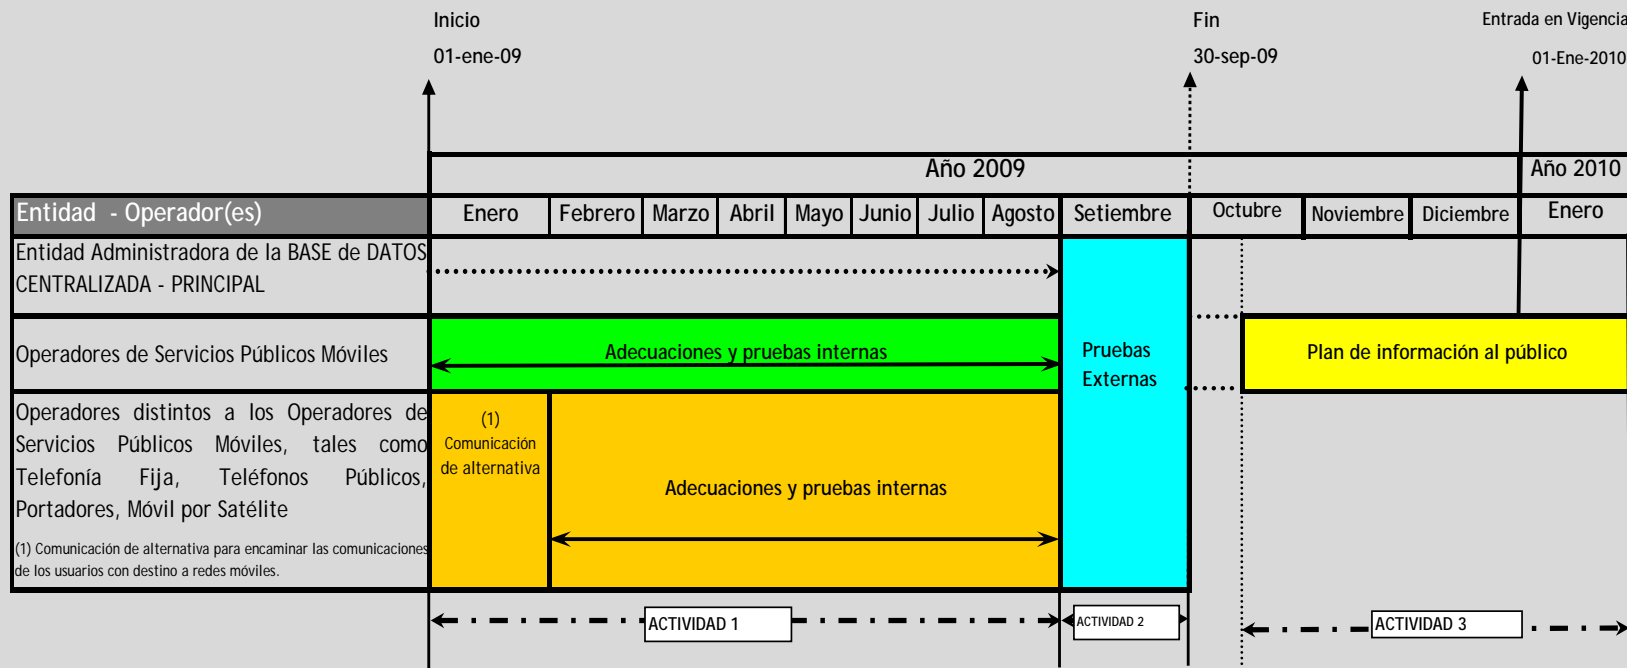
Inicio
01-ene-09

Fin
30-sep-09

Entrada en Vigencia
01-Ene-2010

| Entidad - Operador(es) | Año 2009 | | | | | | | | | | | | Año 2010 |
|---|---|---|---|---|---|---|---|---|---|---|---|---|---|
| | Enero | Febrero | Marzo | Abril | Mayo | Junio | Julio | Agosto | Setiembre | Octubre | Noviembre | Diciembre | Enero |
| Entidad Administradora de la BASE de DATOS CENTRALIZADA - PRINCIPAL | | | | | | | | | Pruebas Externas | | | | |
| Operadores de Servicios Públicos Móviles | Adecuaciones y pruebas internas | | | | | | | | | | Plan de información al público | | |
| Operadores distintos a los Operadores de Servicios Públicos Móviles, tales como Telefonía Fija, Teléfonos Públicos, Portadores, Móvil por Satélite<br>(1) Comunicación de alternativa para encaminar las comunicaciones de los usuarios con destino a redes móviles. | (1) Comunicación de alternativa | Adecuaciones y pruebas internas | | | | | | | | | | | |

ACTIVIDAD 1
ACTIVIDAD 2
ACTIVIDAD 3